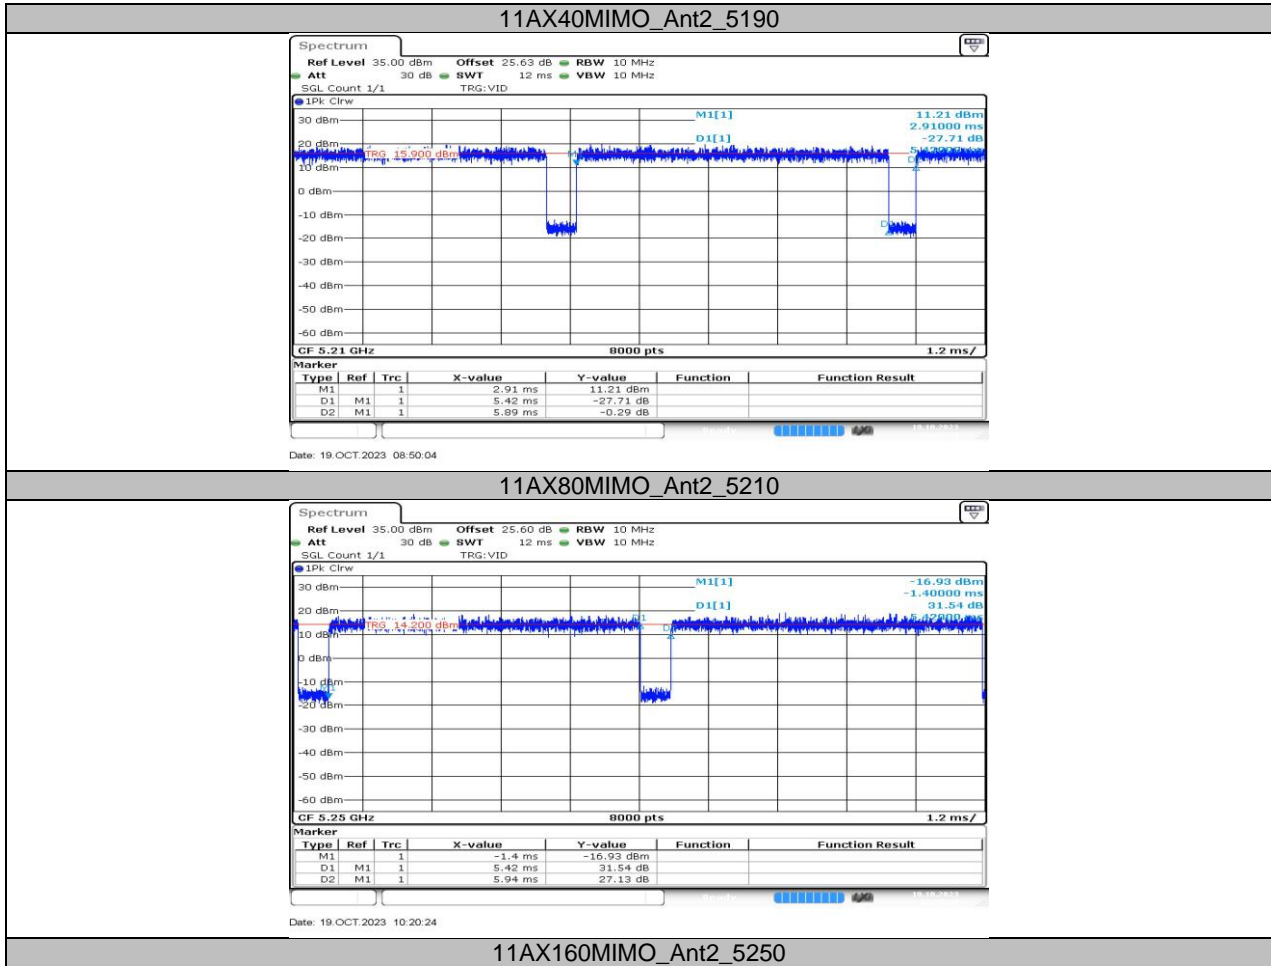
11AX40MIMO_Ant2_5190

Spectrum

Ref Level 35.00 dBm Offset 25.63 dB RBW 10 MHz
Att 30 dB SWT 12 ms VBW 10 MHz
SGL Count 1/1 TRG:VID
1Pk Clrw

M1[1] 11.21 dBm 2.91000 ms
D1[1] -27.71 dB

30 dBm
20 dBm
TRG 15.900 dBm
10 dBm
0 dBm
-10 dBm
-20 dBm
-30 dBm
-40 dBm
-50 dBm
-60 dBm

CF 5.21 GHz 8000 pts 1.2 ms/

Marker

| Type | Ref | Trc | X-value | Y-value | Function | Function Result |
|---|---|---|---|---|---|---|
| M1 | | 1 | 2.91 ms | 11.21 dBm | | |
| D1 | M1 | 1 | 5.42 ms | -27.71 dB | | |
| D2 | M1 | 1 | 5.89 ms | -0.29 dB | | |

Date: 19.OCT.2023 08:50:04

11AX80MIMO_Ant2_5210

Spectrum

Ref Level 35.00 dBm Offset 25.60 dB RBW 10 MHz
Att 30 dB SWT 12 ms VBW 10 MHz
SGL Count 1/1 TRG:VID
1Pk Clrw

M1[1] -16.93 dBm -1.40000 ms
D1[1] 31.54 dB

30 dBm
20 dBm
TRG 14.200 dBm
10 dBm
0 dBm
-10 dBm
-20 dBm
-30 dBm
-40 dBm
-50 dBm
-60 dBm

CF 5.25 GHz 8000 pts 1.2 ms/

Marker

| Type | Ref | Trc | X-value | Y-value | Function | Function Result |
|---|---|---|---|---|---|---|
| M1 | | 1 | -1.4 ms | -16.93 dBm | | |
| D1 | M1 | 1 | 5.42 ms | 31.54 dB | | |
| D2 | M1 | 1 | 5.94 ms | 27.13 dB | | |

Date: 19.OCT.2023 10:20:24

11AX160MIMO_Ant2_5250